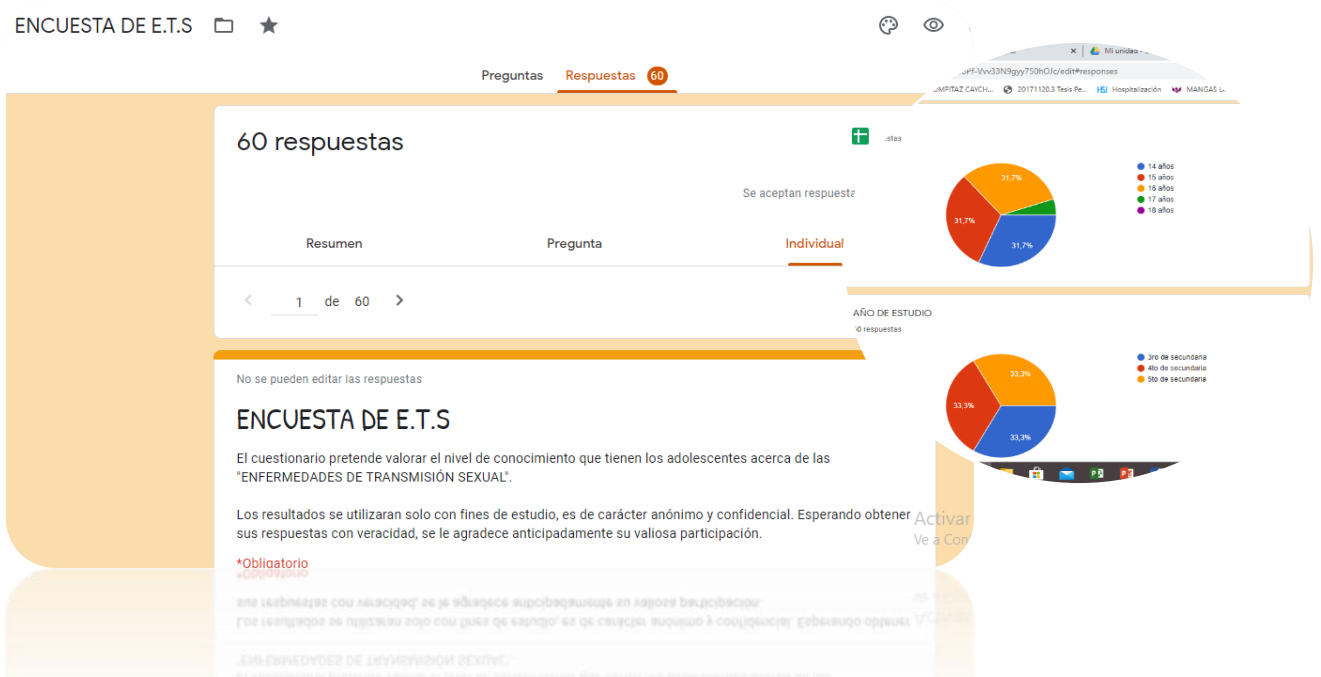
ENCUESTA DE E.T.S

Preguntas Respuestas 60

60 respuestas

Se aceptan respuesta

Resumen Pregunta Individual

1 de 60

No se pueden editar las respuestas

ENCUESTA DE E.T.S

El cuestionario pretende valorar el nivel de conocimiento que tienen los adolescentes acerca de las "ENFERMEDADES DE TRANSMISIÓN SEXUAL".

Los resultados se utilizaran solo con fines de estudio, es de carácter anónimo y confidencial. Esperando obtener sus respuestas con veracidad, se le agradece anticipadamente su valiosa participación.

*Obligatorio

Mi unidad
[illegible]Pf-Vvv33N9gyy750hOJc/edit#responses
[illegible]MPITAZ CAYCH... 20171120.3 Tesis Pe... Hospitalización MANGAS L...

31,7%
31,7%
31,7%

14 años
15 años
16 años
17 años
18 años

AÑO DE ESTUDIO
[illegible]0 respuestas

33,3%
33,3%
33,3%

3ro de secundaria
4to de secundaria
5to de secundaria

Activar
Ve a Con